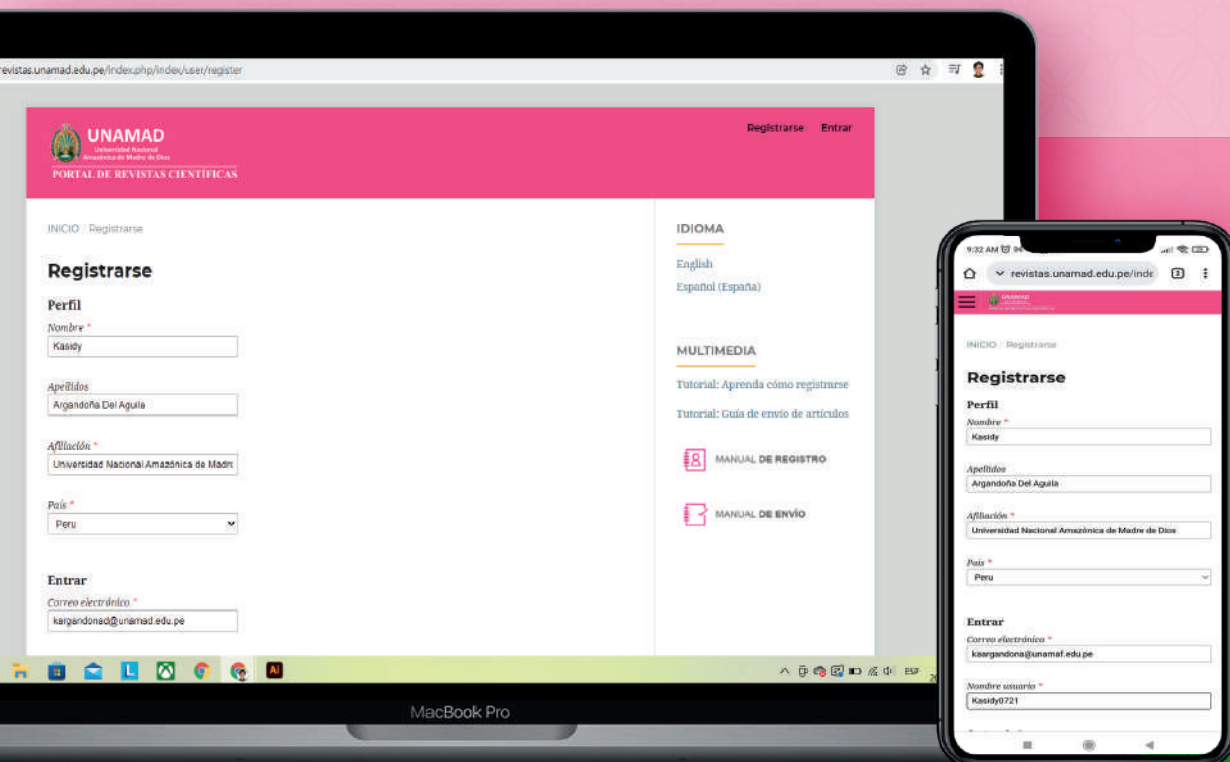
revistas.unamad.edu.pe/index.php/index/user/register

UNAMAD
Universidad Nacional Amazónica de Madre de Dios
PORTAL DE REVISTAS CIENTÍFICAS

Registrarse Entrar

INICIO / Registrarse

Registrarse

Perfil

Nombre *
Kasidy

Apellidos
Argandoña Del Aguila

Afiliación *
Universidad Nacional Amazónica de Madr

País *
Peru

Entrar

Correo electrónico *
kargandonad@unamad.edu.pe

IDIOMA

English
Español (España)

MULTIMEDIA

Tutorial: Aprenda cómo registrarse
Tutorial: Guía de envío de artículos

MANUAL DE REGISTRO

MANUAL DE ENVÍO

ESP

MacBook Pro

9:32 AM

revistas.unamad.edu.pe/inde

UNAMAD

INICIO / Registrarse

Registrarse

Perfil

Nombre *
Kasidy

Apellidos
Argandoña Del Aguila

Afiliación *
Universidad Nacional Amazónica de Madre de Dios

País *
Peru

Entrar

Correo electrónico *
ksargandona@unamaf.edu.pe

Nombre usuario *
Kasidy0721